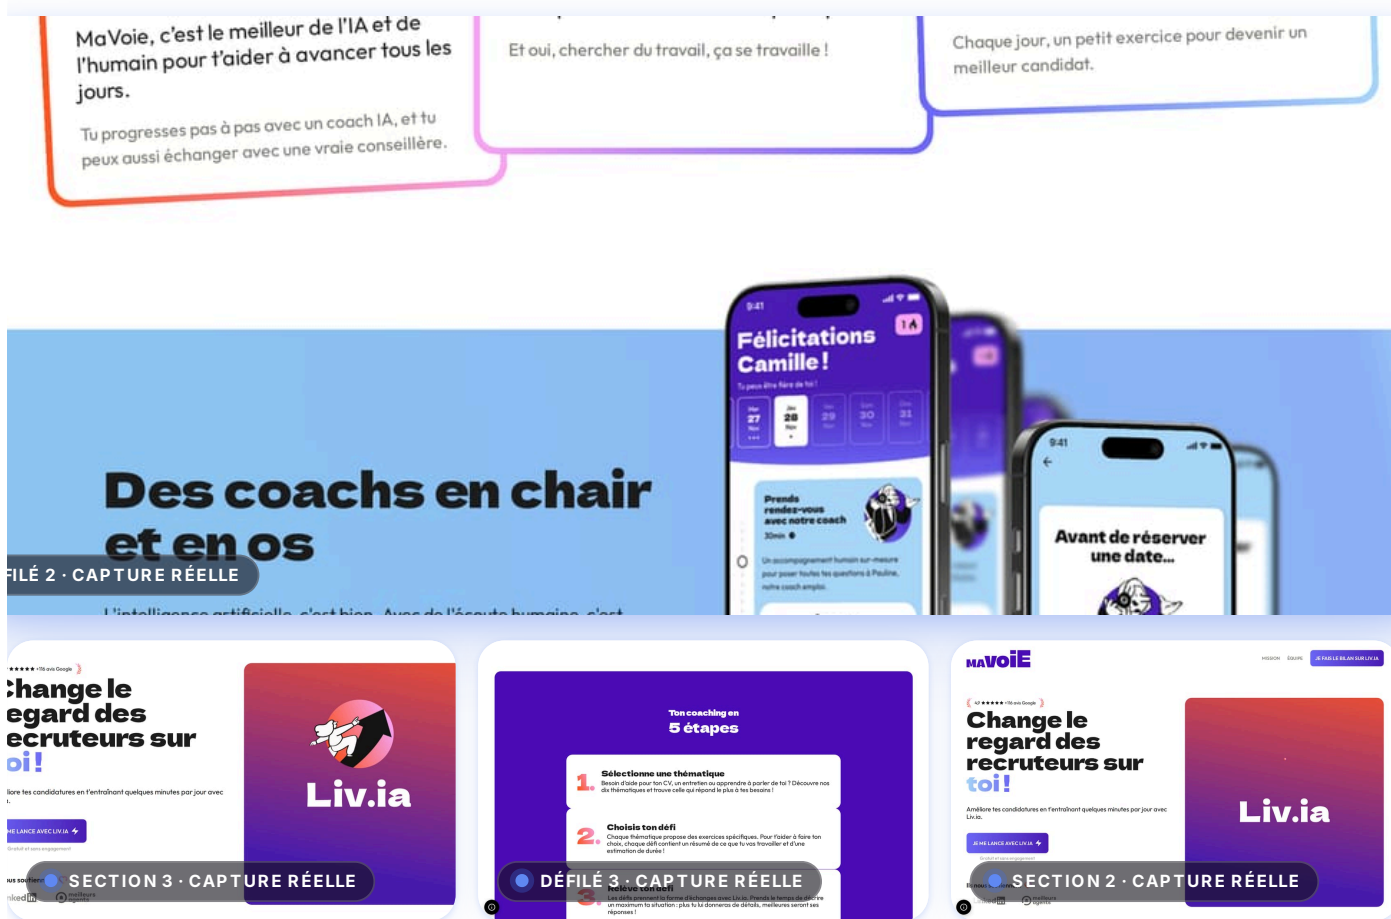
MaVoie, c'est le meilleur de l'IA et de l'humain pour t'aider à avancer tous les jours.

Tu progresses pas à pas avec un coach IA, et tu peux aussi échanger avec une vraie conseillère.

Et oui, chercher du travail, ça se travaille !

Chaque jour, un petit exercice pour devenir un meilleur candidat.

Des coachs en chair et en os

FILÉ 2 · CAPTURE RÉELLE

9:41
Félicitations Camille !
Tu peux être fière de toi !
27 28 29 30 31
Prends rendez-vous avec notre coach
30min
Un accompagnement humain sur-mesure pour poser toutes tes questions à Pauline, notre coach emploi.

9:41
Avant de réserver une date...

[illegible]hange le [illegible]egard des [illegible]ecruteurs sur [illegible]oi !
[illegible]liore tes candidatures en t'entraînant quelques minutes par jour avec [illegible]
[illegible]E LANCE AVEC LIV.IA
Liv.ia
SECTION 3 · CAPTURE RÉELLE

Ton coaching en 5 étapes
1. Sélectionne une thématique
Besoin d'aide pour ton CV, un entretien ou apprendre à parler de toi ? Découvre nos dix thématiques et trouve celle qui répond le plus à tes besoins !
2. Choisis ton défi
Chaque thématique propose des exercices spécifiques. Pour l'aider à faire ton choix, chaque défi contient un résumé de ce que tu vas travailler et d'une estimation de durée !
3. Relève ton défi
DÉFILÉ 3 · CAPTURE RÉELLE

MAVOIE
MISSION ÉQUIPE JE FAIS LE BILAN SUR LIV.IA
Change le regard des recruteurs sur toi !
Améliore tes candidatures en t'entraînant quelques minutes par jour avec Liv.ia.
JE ME LANCE AVEC LIV.IA
Liv.ia
SECTION 2 · CAPTURE RÉELLE